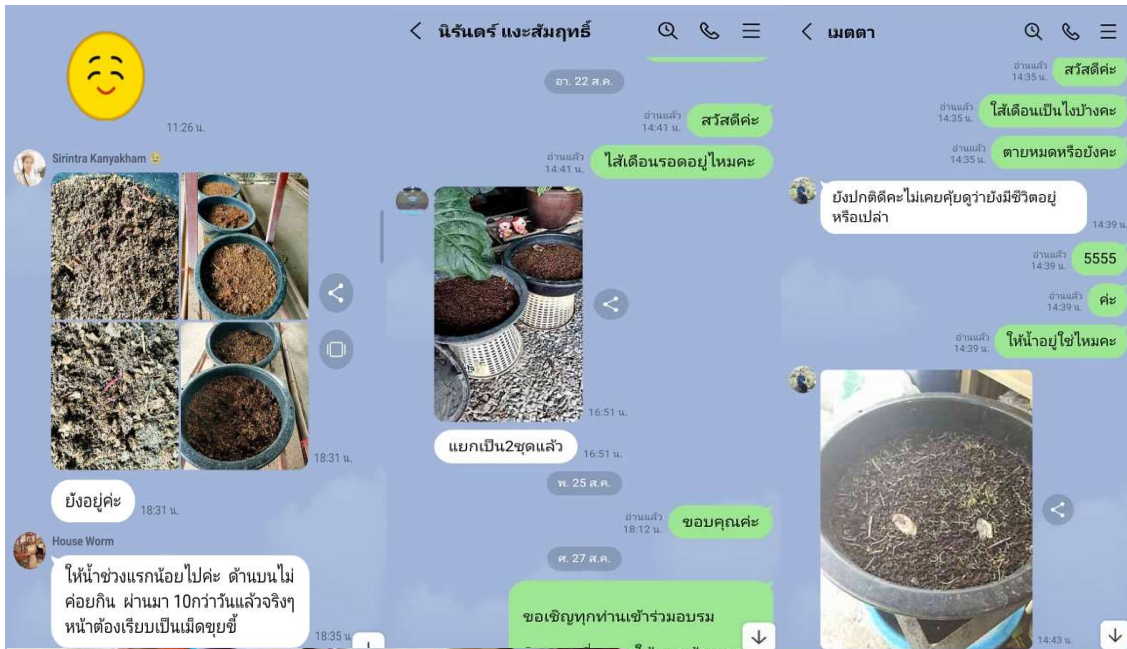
11:26 น.

Sirintra Kanyakham

18:31 น.

ยังอยู่ค่ะ 18:31 น.

House Worm

ให้น้ำช่วงแรกน้อยไปค่ะ ด้านบนไม่ค่อยกิน ผ่านมา 10กว่าวันแล้วจริงๆ หน้าต้องเรียบเป็นเม็ดขุยขี้

18:35 น.

< นิรันดร์ แงะสัมฤทธิ์

อา. 22 ส.ค.

อ่านแล้ว 14:41 น. สวัสดีค่ะ

อ่านแล้ว 14:41 น. ไส้เดือนรอดอยู่ไหมคะ

16:51 น.

แยกเป็น2ชุดแล้ว 16:51 น.

พ. 25 ส.ค.

อ่านแล้ว 18:12 น. ขอบคุณค่ะ

ศ. 27 ส.ค.

ขอเชิญทุกท่านเข้าร่วมอบรม

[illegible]

< เมตตา

อ่านแล้ว 14:35 น. สวัสดีค่ะ

อ่านแล้ว 14:35 น. ไส้เดือนเป็นไงบ้างคะ

อ่านแล้ว 14:35 น. ตายหมดหรือยังคะ

ยังปกติดีคะไม่เคยคุ้ยดูว่ายังมีชีวิตอยู่หรือเปล่า 14:39 น.

อ่านแล้ว 14:39 น. 5555

อ่านแล้ว 14:39 น. ค่ะ

อ่านแล้ว 14:39 น. ให้น้ำอยู่ใช่ไหมคะ

14:43 น.